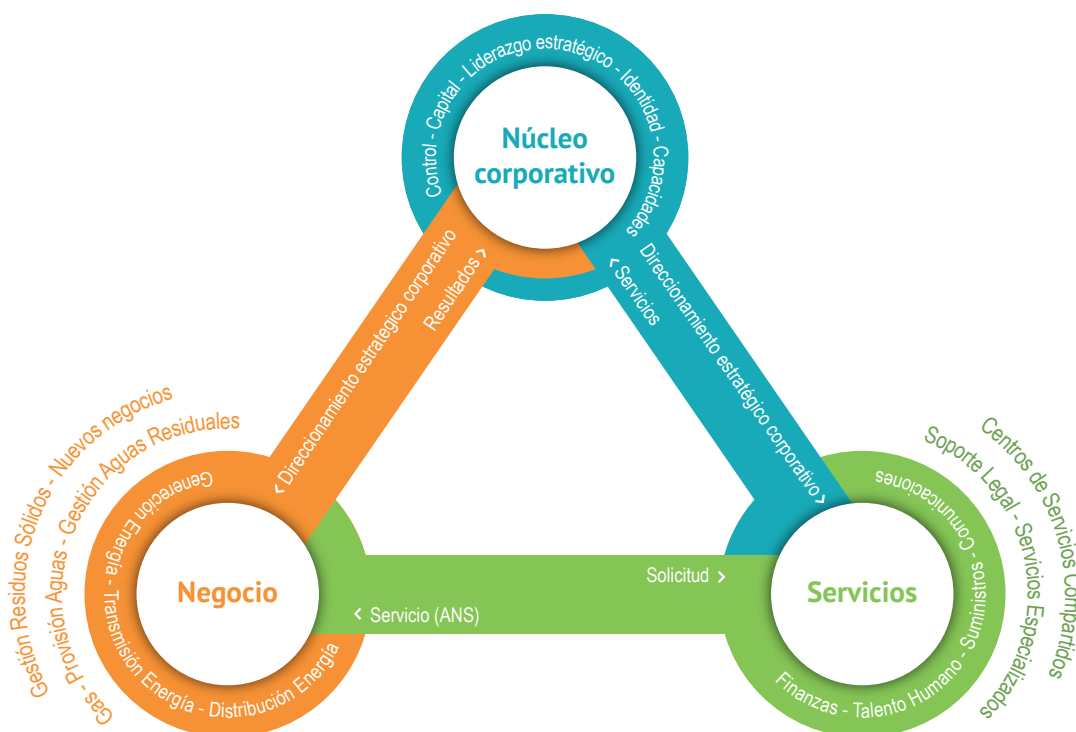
Control - Capital - Liderazgo estratégico - Identidad - Capacidades

Núcleo corporativo

Direccionamiento estrategico corporativo

Resultados >

< Servicios

Direccionamiento estratégico corporativo >

< Direccionamiento estrategico corporativo

Gestión Residuos Sólidos - Nuevos negocios

Gas - Provisión Aguas - Gestión Aguas Residuales

Generación Energía - Transmisión Energía - Distribución Energía

Negocio

Solicitud >

< Servicio (ANS)

Centros de Servicios Compartidos

Soporte Legal - Servicios Especializados

Comunicaciones

Finanzas - Talento Humano - Suministros -

Servicios